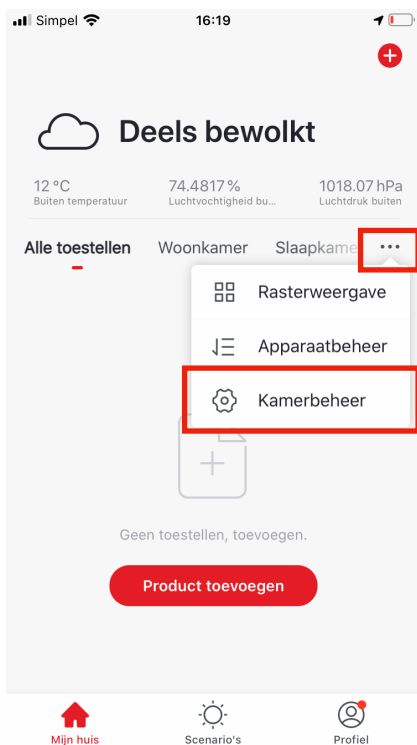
Simpel 16:19

Deels bewolkt

12 °C
Buiten temperatuur

74.4817 %
Luchtvochtigheid bu...

1018.07 hPa
Luchtdruk buiten

Alle toestellen Woonkamer Slaapkame ...

Rasterweergave

Apparaatbeheer

Kamerbeheer

Geen toestellen, toevoegen.

Product toevoegen

Mijn huis Scenario's Profiel